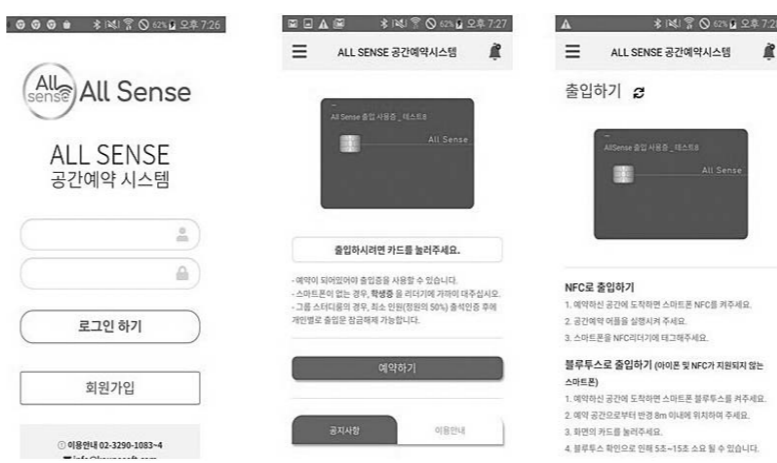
62% 오후 7:26

All sense All Sense

ALL SENSE
공간예약 시스템

로그인 하기

회원가입

이용안내 02-3290-1083~4
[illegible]

62% 오후 7:27

ALL SENSE 공간예약시스템

All Sense 출입 사용증 _ 테스트8
All Sense

출입하시려면 카드를 눌러주세요.

- 예약이 되어있어야 출입증을 사용할 수 있습니다.
- 스마트폰이 없는 경우, 학생증을 리더기에 가까이 대주십시오.
- 그룹 스터디룸의 경우, 최소 인원(정원의 50%) 출석인증 후에 개인별로 출입문 잠금해제 가능합니다.

예약하기

공지사항 이용안내

62% 오후 7:2

ALL SENSE 공간예약시스템

출입하기

AllSense 출입 사용증 _ 테스트8
All Sense

NFC로 출입하기
1. 예약하신 공간에 도착하면 스마트폰 NFC를 켜주세요.
2. 공간예약 어플을 실행시켜 주세요.
3. 스마트폰을 NFC리더기에 태그해주세요.

블루투스로 출입하기 (아이폰 및 NFC가 지원되지 않는 스마트폰)
1. 예약하신 공간에 도착하면 스마트폰 블루투스를 켜주세요.
2. 예약 공간으로부터 반경 8m 이내에 위치하여 주세요.
3. 화면의 카드를 눌러주세요.
4. 블루투스 확인으로 인해 5초~15초 소요 될 수 있습니다.